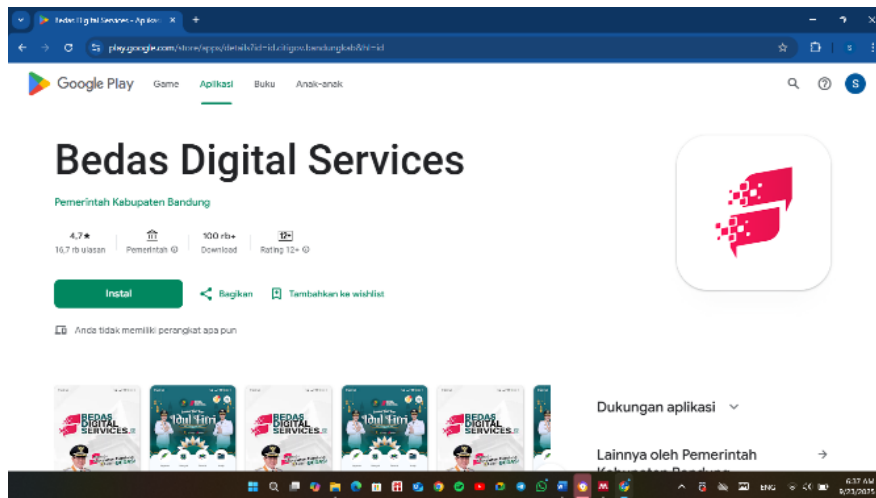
Bedas Digital Services - Aplikasi ×
+
play.google.com/store/apps/details?id=id.ditgov.bandungkab&hl=id
Google Play
Game
Aplikasi
Buku
Anak-anak
S
Bedas Digital Services
Pemerintah Kabupaten Bandung
4,7★
16,7 rb ulasan
Pemerintah
100 rb+
Download
12+
Rating 12+
Instal
Bagikan
Tambahkan ke wishlist
Anda tidak memiliki perangkat apa pun
BEDAS DIGITAL SERVICES
BEDAS DIGITAL SERVICES
BEDAS DIGITAL SERVICES
Dukungan aplikasi
Lainnya oleh Pemerintah Kabupaten Bandung
ENG
6:37 AM
9/23/2025